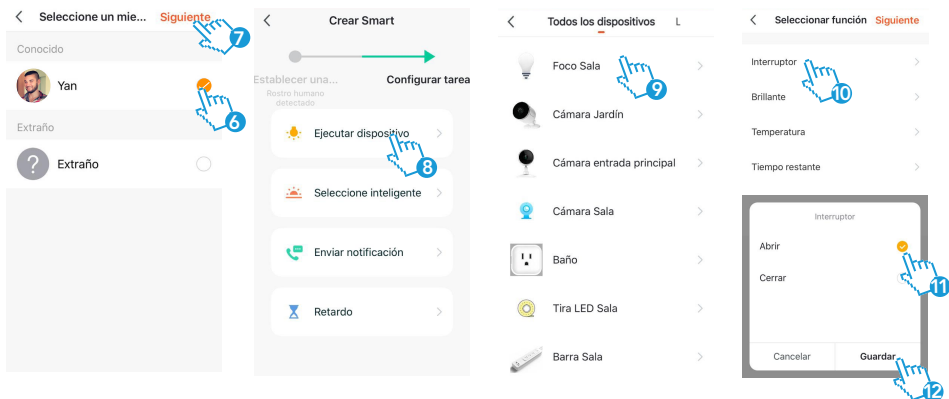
Seleccione un mie... Siguiente 7

Conocido

Yan 6

Extraño

Extraño

Crear Smart

Establecer una... Configurar tarea

Rostro humano detectado

Ejecutar dispositivo 8

Seleccione inteligente

Enviar notificación

Retardo

Todos los dispositivos L

Foco Sala 9

Cámara Jardín

Cámara entrada principal

Cámara Sala

Baño

Tira LED Sala

Barra Sala

Seleccionar función Siguiente

Interruptor 10

Brillante

Temperatura

Tiempo restante

Interruptor

Abrir 11

Cerrar

Cancelar

Guardar 12